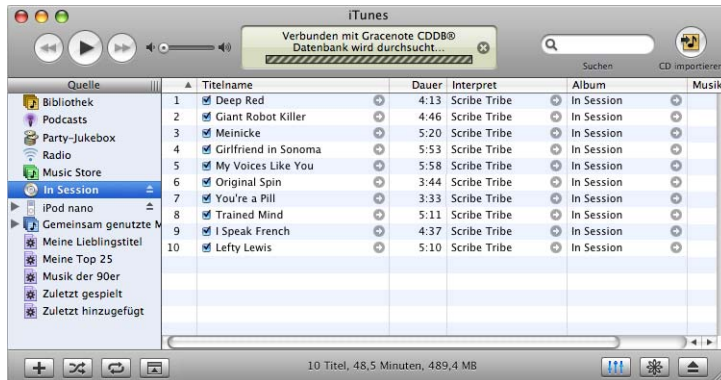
iTunes

Verbunden mit Gracenote CDDB®
Datenbank wird durchsucht...

Suchen

CD importieren

Quelle
Bibliothek
Podcasts
Party-Jukebox
Radio
Music Store
In Session
iPod nano
Gemeinsam genutzte M
Meine Lieblingstitel
Meine Top 25
Musik der 90er
Zuletzt gespielt
Zuletzt hinzugefügt

| | Titelname | Dauer | Interpret | Album | Musik |
|---|---|---|---|---|---|
| 1 | Deep Red | 4:13 | Scribe Tribe | In Session | |
| 2 | Giant Robot Killer | 4:46 | Scribe Tribe | In Session | |
| 3 | Meinicke | 5:20 | Scribe Tribe | In Session | |
| 4 | Girlfriend in Sonoma | 5:53 | Scribe Tribe | In Session | |
| 5 | My Voices Like You | 5:58 | Scribe Tribe | In Session | |
| 6 | Original Spin | 3:44 | Scribe Tribe | In Session | |
| 7 | You're a Pill | 3:33 | Scribe Tribe | In Session | |
| 8 | Trained Mind | 5:11 | Scribe Tribe | In Session | |
| 9 | I Speak French | 4:37 | Scribe Tribe | In Session | |
| 10 | Lefty Lewis | 5:10 | Scribe Tribe | In Session | |

10 Titel, 48,5 Minuten, 489,4 MB